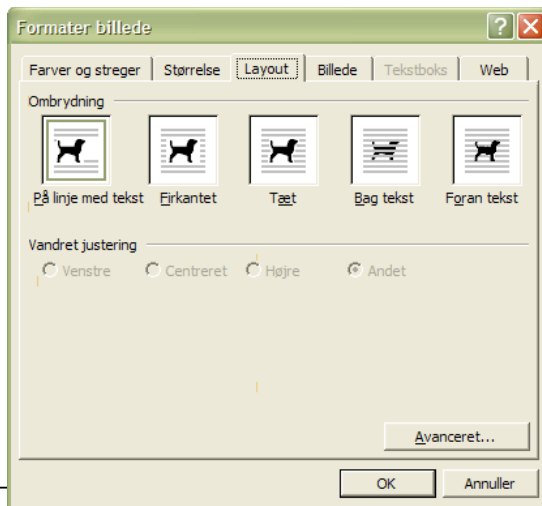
Formater billede

Farver og streger | Størrelse | Layout | Billede | Tekstboks | Web

Ombrydning

På linje med tekst
Firkantet
Tæt
Bag tekst
Foran tekst

Vandret justering

Venstre
Centreret
Højre
Andet

Avanceret...

OK
Annuller